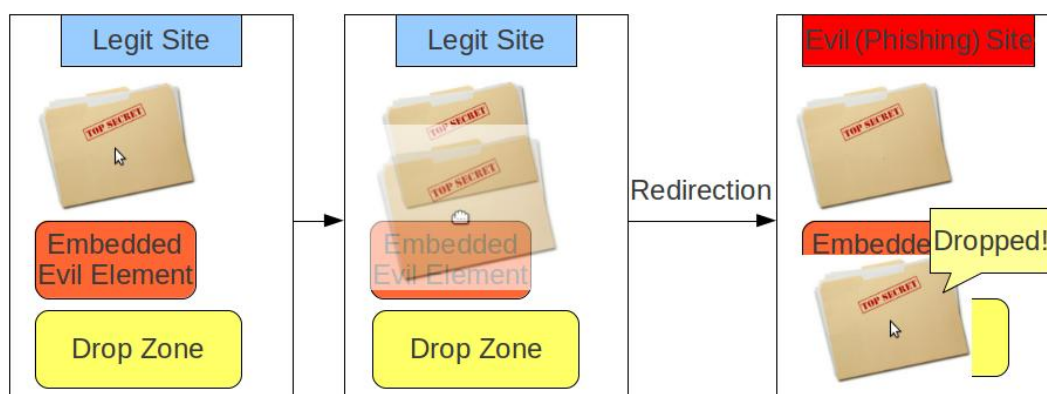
Legit Site

TOP SECRET

Embedded Evil Element

Drop Zone

Legit Site

TOP SECRET

TOP SECRET

Embedded Evil Element

Drop Zone

Redirection

Evil (Phishing) Site

TOP SECRET

Embedde

Dropped!

TOP SECRET